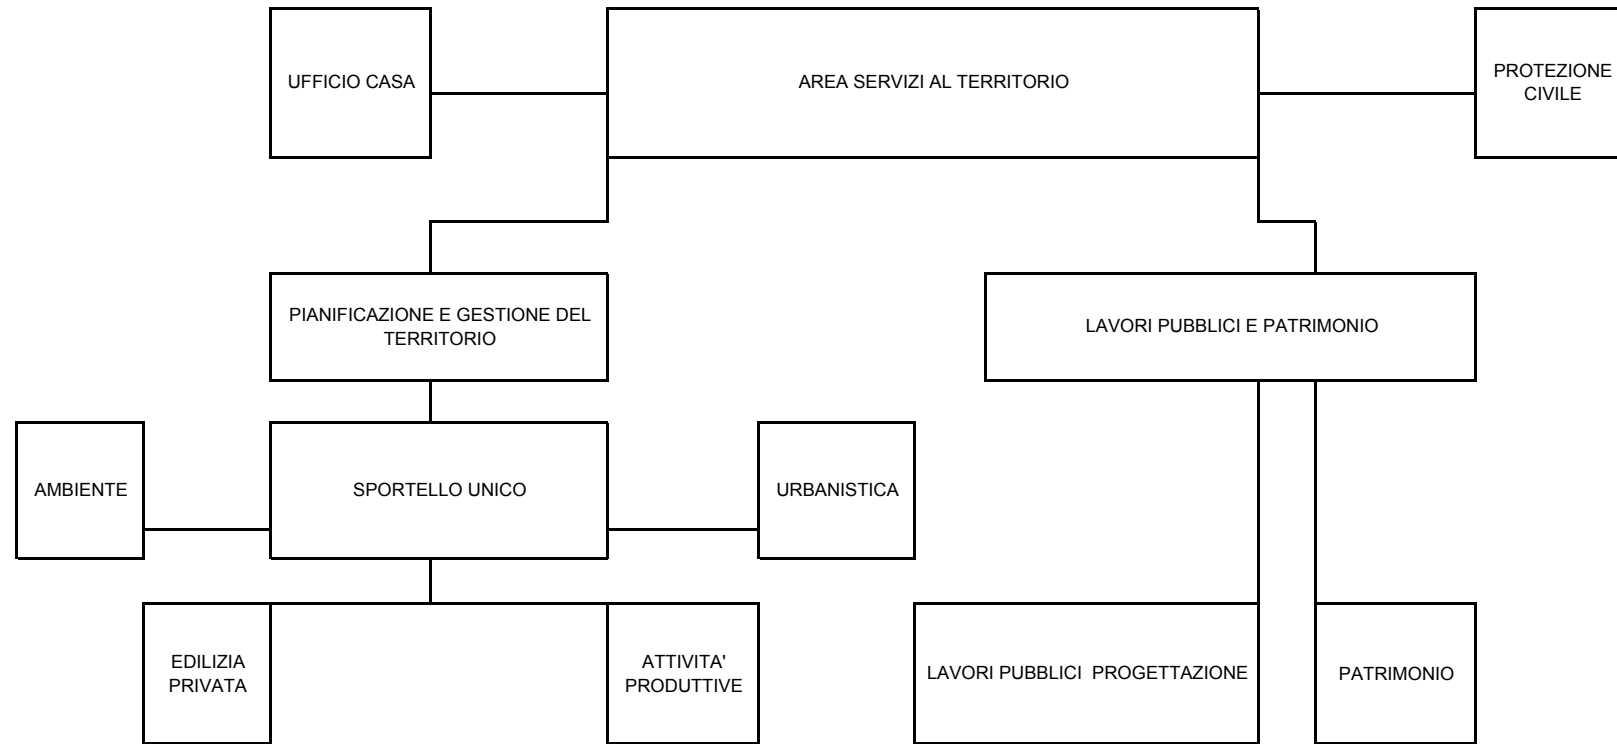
UFFICIO CASA

AREA SERVIZI AL TERRITORIO

PROTEZIONE CIVILE

PIANIFICAZIONE E GESTIONE DEL TERRITORIO

LAVORI PUBBLICI E PATRIMONIO

AMBIENTE

SPORTELLO UNICO

URBANISTICA

EDILIZIA PRIVATA

ATTIVITA' PRODUTTIVE

LAVORI PUBBLICI PROGETTAZIONE

PATRIMONIO